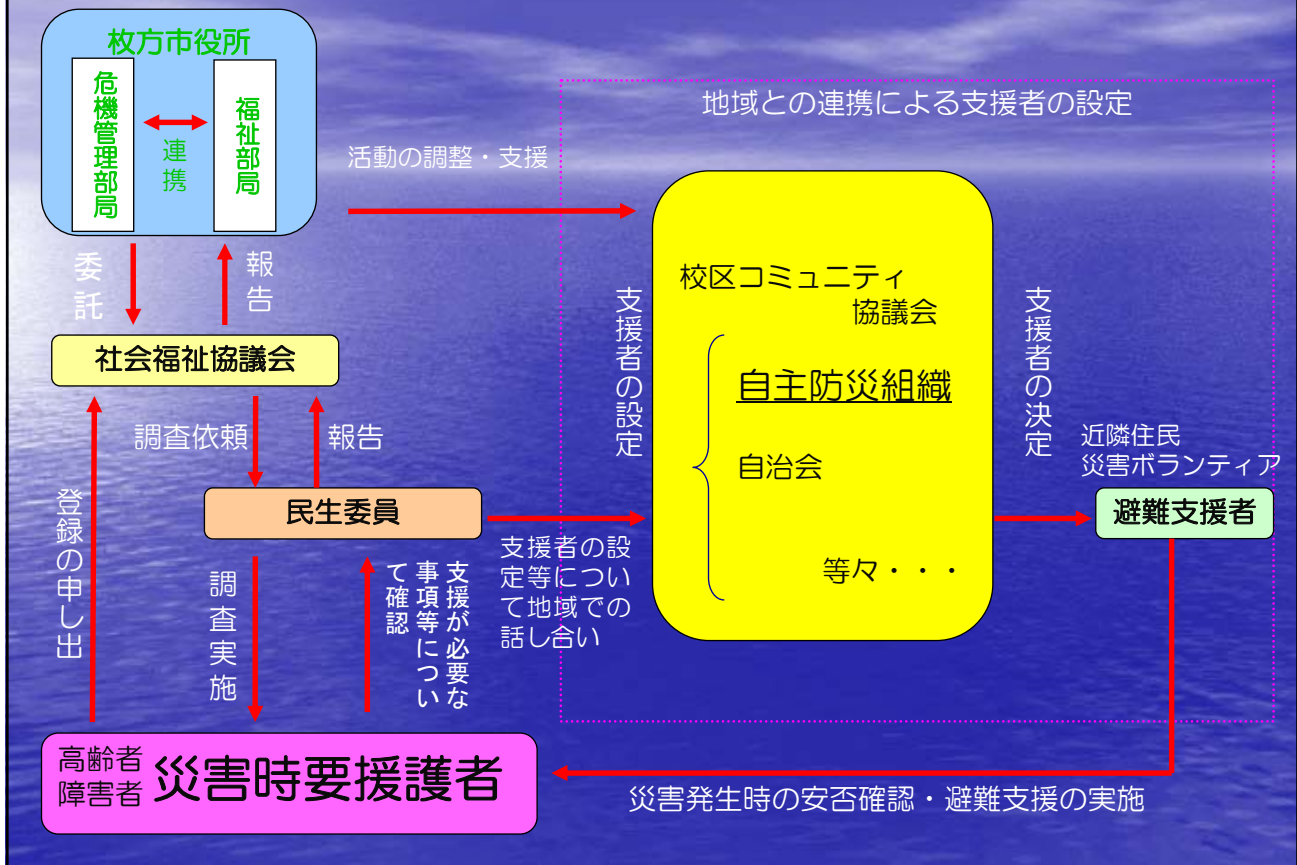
枚方市役所

危機管理部局

連携

福祉部局

地域との連携による支援者の設定

活動の調整・支援

委託

報告

校区コミュニティ協議会

支援者の設定

支援者の決定

社会福祉協議会

自主防災組織

調査依頼

報告

自治会

近隣住民
災害ボランティア

民生委員

避難支援者

登録の申し出

調査実施

支援が必要な事項等について確認

支援者の設定等について地域での話し合い

等々・・・

高齢者
障害者
災害時要援護者

災害発生時の安否確認・避難支援の実施